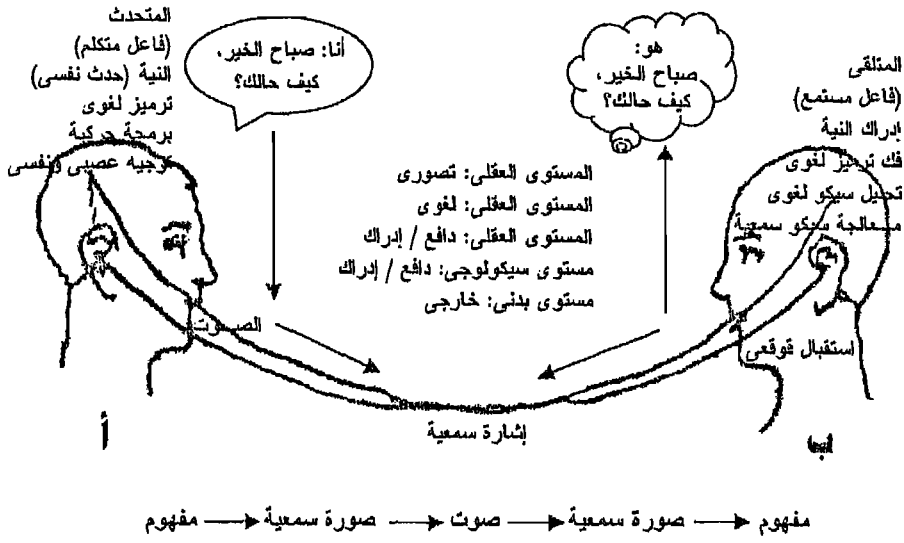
المتحدث
(فاعل متكلم)
النية (حدث نفسى)
ترميز لغوى
برمجة حركية
توجيه عصبى ونفسى

أنا: صباح الخير، كيف حالك؟

هو: صباح الخير، كيف حالك؟

المتلقى
(فاعل مستمع)
إدراك النية
فك ترميز لغوى
تحليل سيكو لغوى
معالجة سيكو سمعية

المستوى العقلى: تصورى
المستوى العقلى: لغوى
المستوى العقلى: دافع / إدراك
مستوى سيكولوجى: دافع / إدراك
مستوى بدنى: خارجى

الصوت

استقبال قوقعى

أ

إشارة سمعية

ب

مفهوم ← صورة سمعية ← صوت ← صورة سمعية ← مفهوم